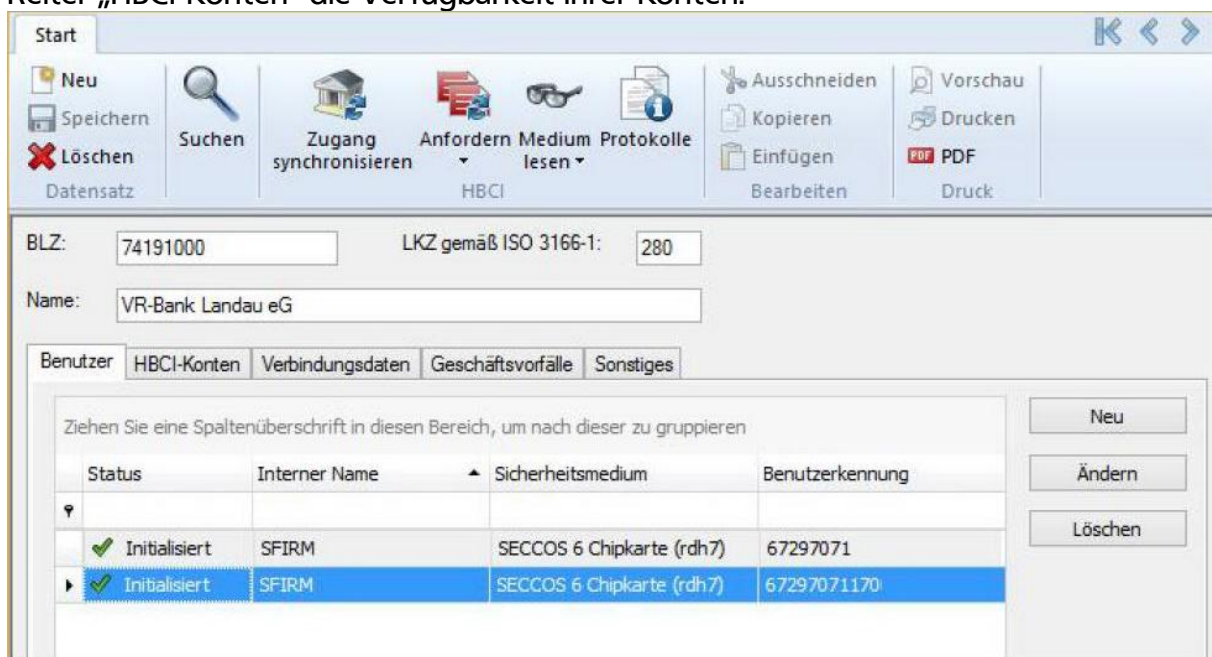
Reiter „HBCI-Konten“ die Verfügbarkeit Ihrer Konten.

Start

Neu
Speichern
Löschen
Datensatz

Suchen

Zugang synchronisieren

Anfordern
Medium lesen
Protokolle
HBCI

Ausschneiden
Kopieren
Einfügen
Bearbeiten

Vorschau
Drucken
PDF
Druck

BLZ: 74191000
LKZ gemäß ISO 3166-1: 280

Name: VR-Bank Landau eG

Benutzer | HBCI-Konten | Verbindungsdaten | Geschäftsvorfälle | Sonstiges

Ziehen Sie eine Spaltenüberschrift in diesen Bereich, um nach dieser zu gruppieren

| Status | Interner Name | Sicherheitsmedium | Benutzerkennung |
|---|---|---|---|
| Initialisiert | SFIRM | SECCOS 6 Chipkarte (rdh7) | 67297071 |
| Initialisiert | SFIRM | SECCOS 6 Chipkarte (rdh7) | 67297071170 |

Neu
Ändern
Löschen